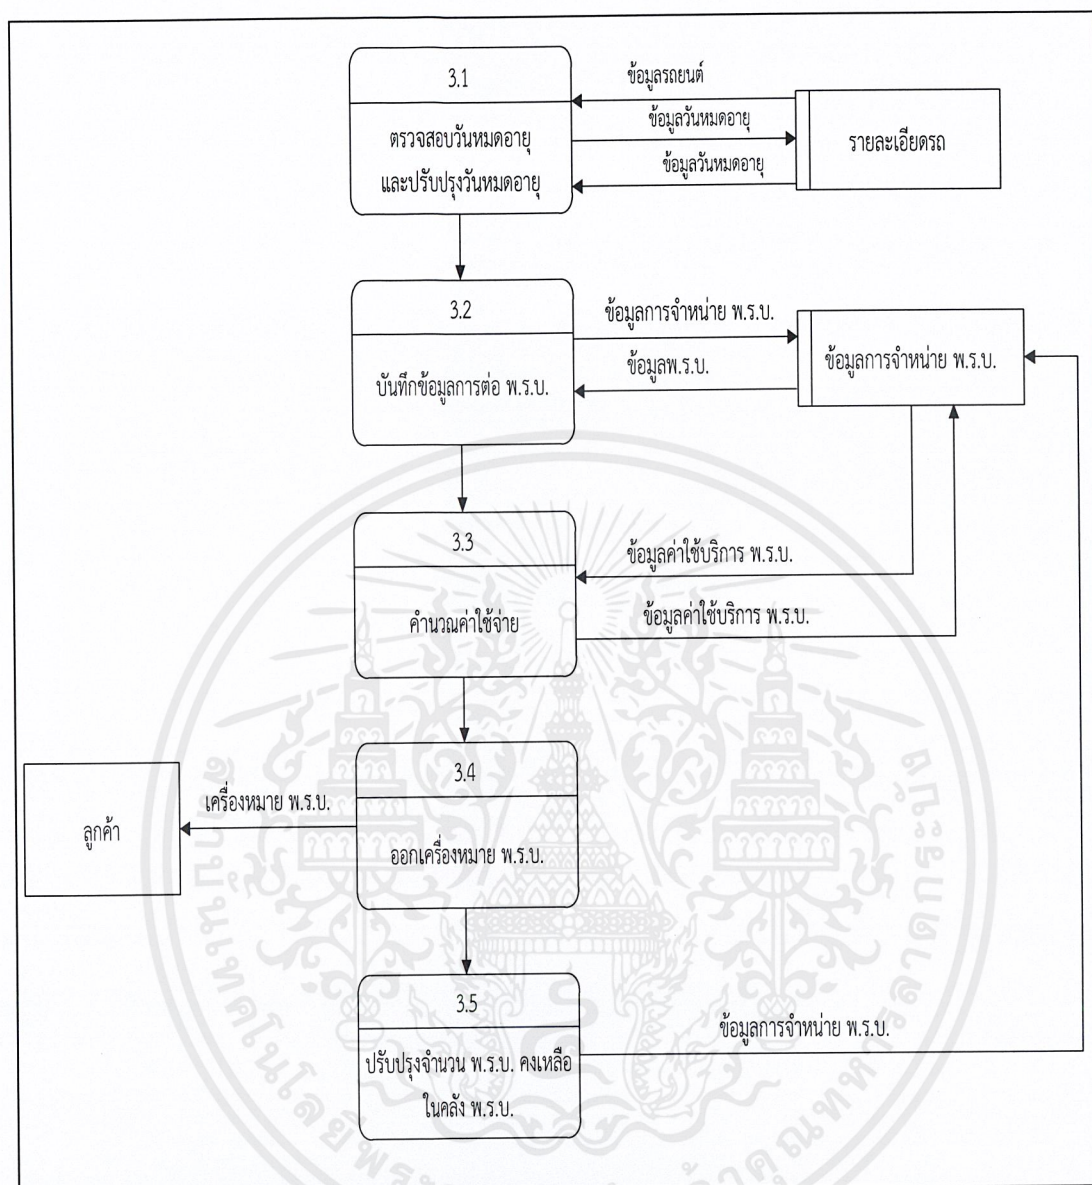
3.1

ตรวจสอบวันหมดอายุ และปรับปรุงวันหมดอายุ

ข้อมูลรถยนต์

ข้อมูลวันหมดอายุ

ข้อมูลวันหมดอายุ

รายละเอียดรถ

3.2

บันทึกข้อมูลการต่อ พ.ร.บ.

ข้อมูลการจำหน่าย พ.ร.บ.

ข้อมูลพ.ร.บ.

ข้อมูลการจำหน่าย พ.ร.บ.

3.3

คำนวณค่าใช้จ่าย

ข้อมูลค่าใช้บริการ พ.ร.บ.

ข้อมูลค่าใช้บริการ พ.ร.บ.

3.4

ออกเครื่องหมาย พ.ร.บ.

เครื่องหมาย พ.ร.บ.

ลูกค้า

3.5

ปรับปรุงจำนวน พ.ร.บ. คงเหลือ ในคลัง พ.ร.บ.

ข้อมูลการจำหน่าย พ.ร.บ.